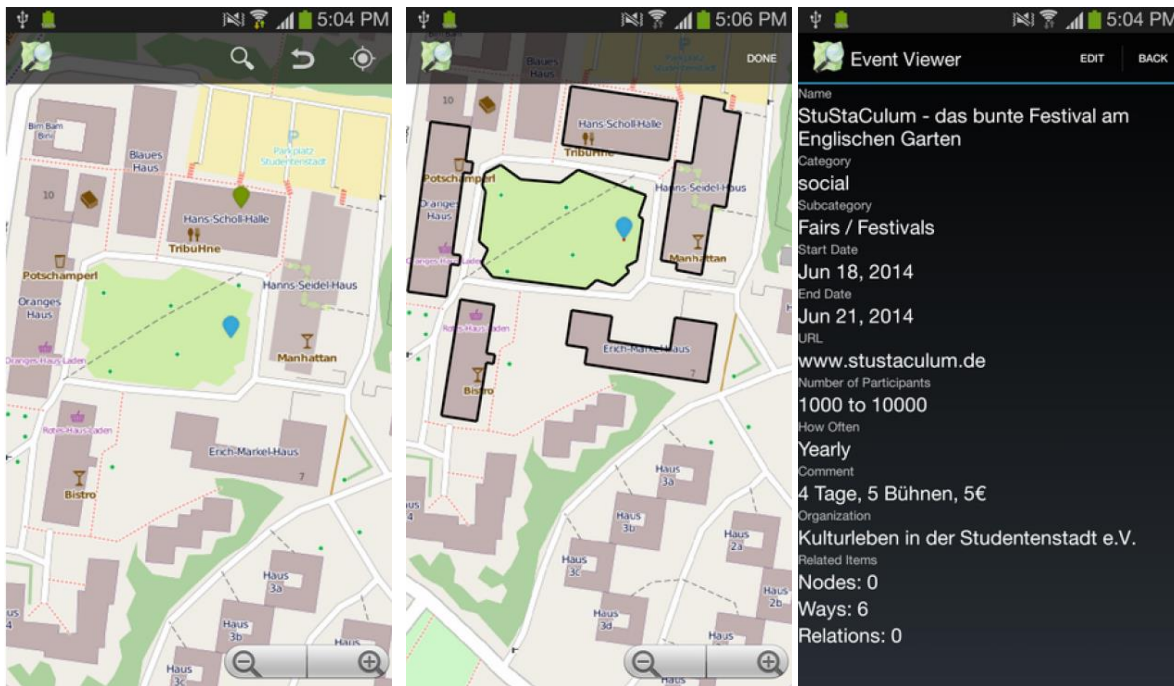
5:04 PM

Bim Bam Bini
Blaues Haus
Parkplatz Studentenstadt
10
Hans-Scholl-Halle
TribuHne
Potschamperl
Hanns-Seidel-Haus
Oranges Haus
Oranges-Haus-Laden
Manhattan
Rotes-Haus-Laden
Erich-Markel-Haus
7
Bistro
Haus 3a
Haus 3b
Haus 3c
Haus 4
Haus

5:06 PM
DONE

Blaues Haus
10
Hans-Scholl-Halle
Tribuhne
Potschamperl
Oranges Haus
Oranges-Haus-Laden
Hanns-Seidel-Haus
Manhattan
Rotes-Haus-Laden
Erich-Markel-Haus
7
Bistro
Haus 3a
Haus 3b
Haus 3c
Haus 3d
Haus 2a
Haus 2b
Haus 4
Haus

5:04 PM
Event Viewer
EDIT
BACK

Name
StuStaCulum - das bunte Festival am Englischen Garten
Category
social
Subcategory
Fairs / Festivals
Start Date
Jun 18, 2014
End Date
Jun 21, 2014
URL
www.stustaculum.de
Number of Participants
1000 to 10000
How Often
Yearly
Comment
4 Tage, 5 Bühnen, 5€
Organization
Kulturleben in der Studentenstadt e.V.
Related Items
Nodes: 0
Ways: 6
Relations: 0